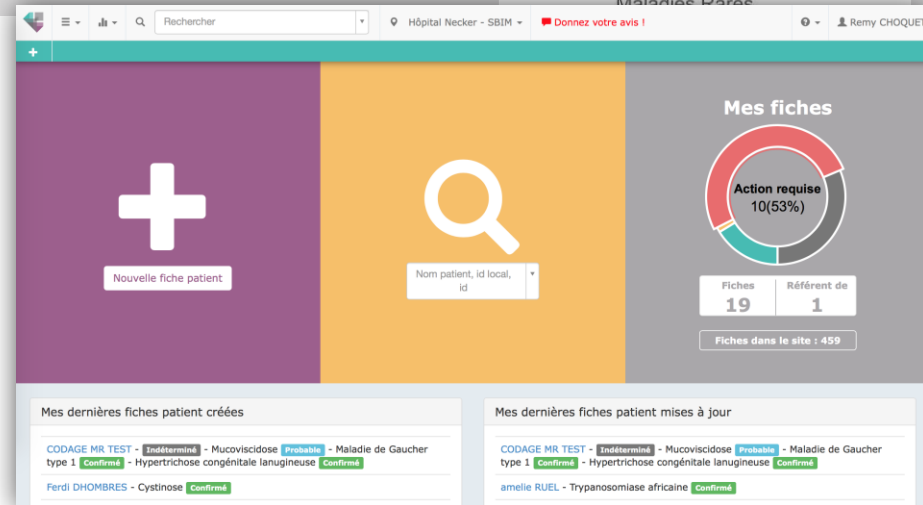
Maladies Rares

Rechercher

Hôpital Necker - SBIM

Donnez votre avis !

Remy CHOQUET

+

Nouvelle fiche patient

Nom patient, id local, id

Mes fiches

Action requise
10(53%)

| Fiches | Référent de |
|---|---|
| 19 | 1 |

Fiches dans le site : 459

Mes dernières fiches patient créées

CODAGE MR TEST - Indéterminé - Mucoviscidose Probable - Maladie de Gaucher type 1 Confirmé - Hypertrichose congénitale lanugineuse Confirmé

Ferdi DHOMBRES - Cystinose Confirmé

Mes dernières fiches patient mises à jour

CODAGE MR TEST - Indéterminé - Mucoviscidose Probable - Maladie de Gaucher type 1 Confirmé - Hypertrichose congénitale lanugineuse Confirmé

amelie RUEL - Trypanosomiase africaine Confirmé